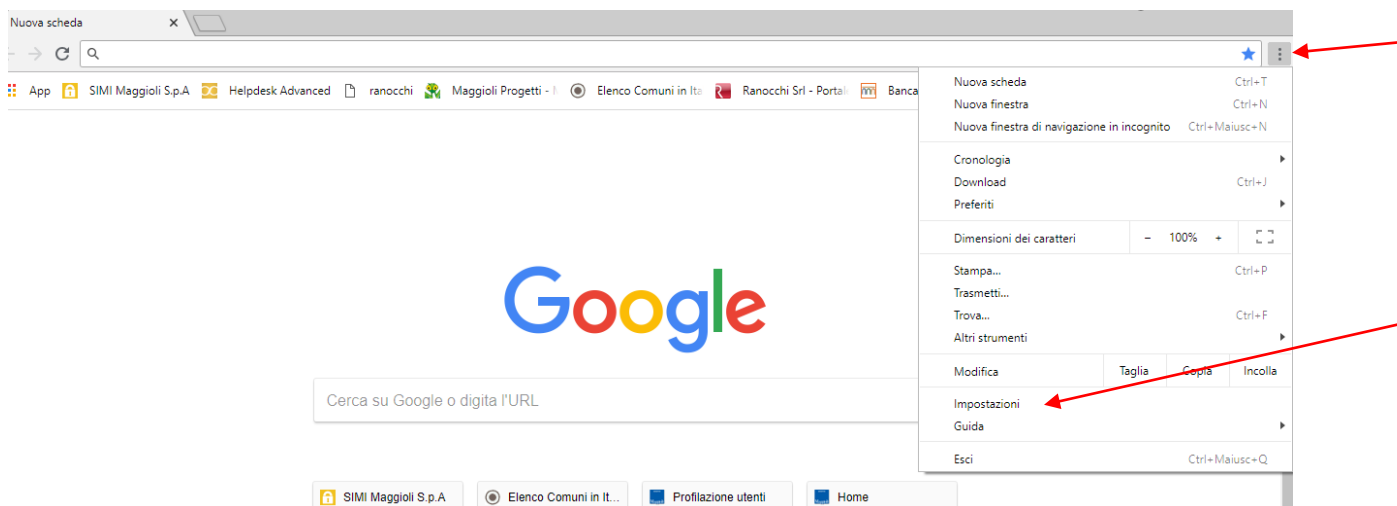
Nuova scheda ×

App SIMI Maggioli S.p.A Helpdesk Advanced ranocchi Maggioli Progetti - I Elenco Comuni in Ita Ranocchi Srl - Portal Banca

Nuova scheda Ctrl+T
Nuova finestra Ctrl+N
Nuova finestra di navigazione in incognito Ctrl+Maiusc+N

Cronologia
Download Ctrl+J
Preferiti

Dimensioni dei caratteri − 100% +

Stampa... Ctrl+P
Trasmetti...
Trova... Ctrl+F
Altri strumenti

Modifica Taglia Copia Incolla

Impostazioni
Guida

Esci Ctrl+Maiusc+Q

Google

Cerca su Google o digita l'URL

SIMI Maggioli S.p.A Elenco Comuni in It... Profilazione utenti Home